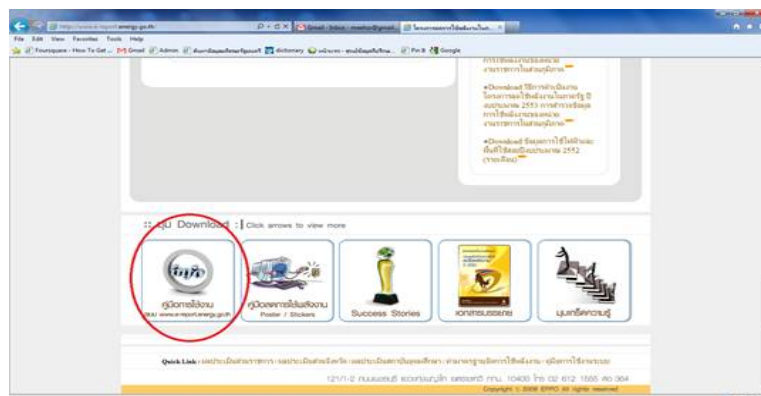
http://www.e-report.energy.go.th/
Gmail - Inbox
File Edit View Favorites Tools Help
Foursquare - How To Get ... Gmail Admin dictionary Pin It Google

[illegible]
งานราชการในส่วนภูมิภาค
•Download วิธีการดำเนินงานโครงการลดใช้พลังงานในภาครัฐ ปีงบประมาณ 2553 การสำรวจข้อมูลการใช้พลังงานของหน่วยงานราชการในส่วนภูมิภาค
•Download ข้อมูลการใช้ไฟฟ้าและน้ำมันเชื้อเพลิงปีงบประมาณ 2552 (รายเดือน)

:: มุม Download :: Click arrows to view more

info
คู่มือการใช้งาน
Site: www.e-report.energy.go.th
คู่มือลดการใช้พลังงาน
Poster / Stickers
Success Stories
เอกสารเผยแพร่
มุมเกร็ดความรู้

Quick Link : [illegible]

121/1-2 ถนนเพชรบุรี แขวงทุ่งพญาไท เขตราชเทวี กทม. 10400 โทร 02 612 1555 ต่อ 364
Copyright © 2008 EPPO All rights reserved